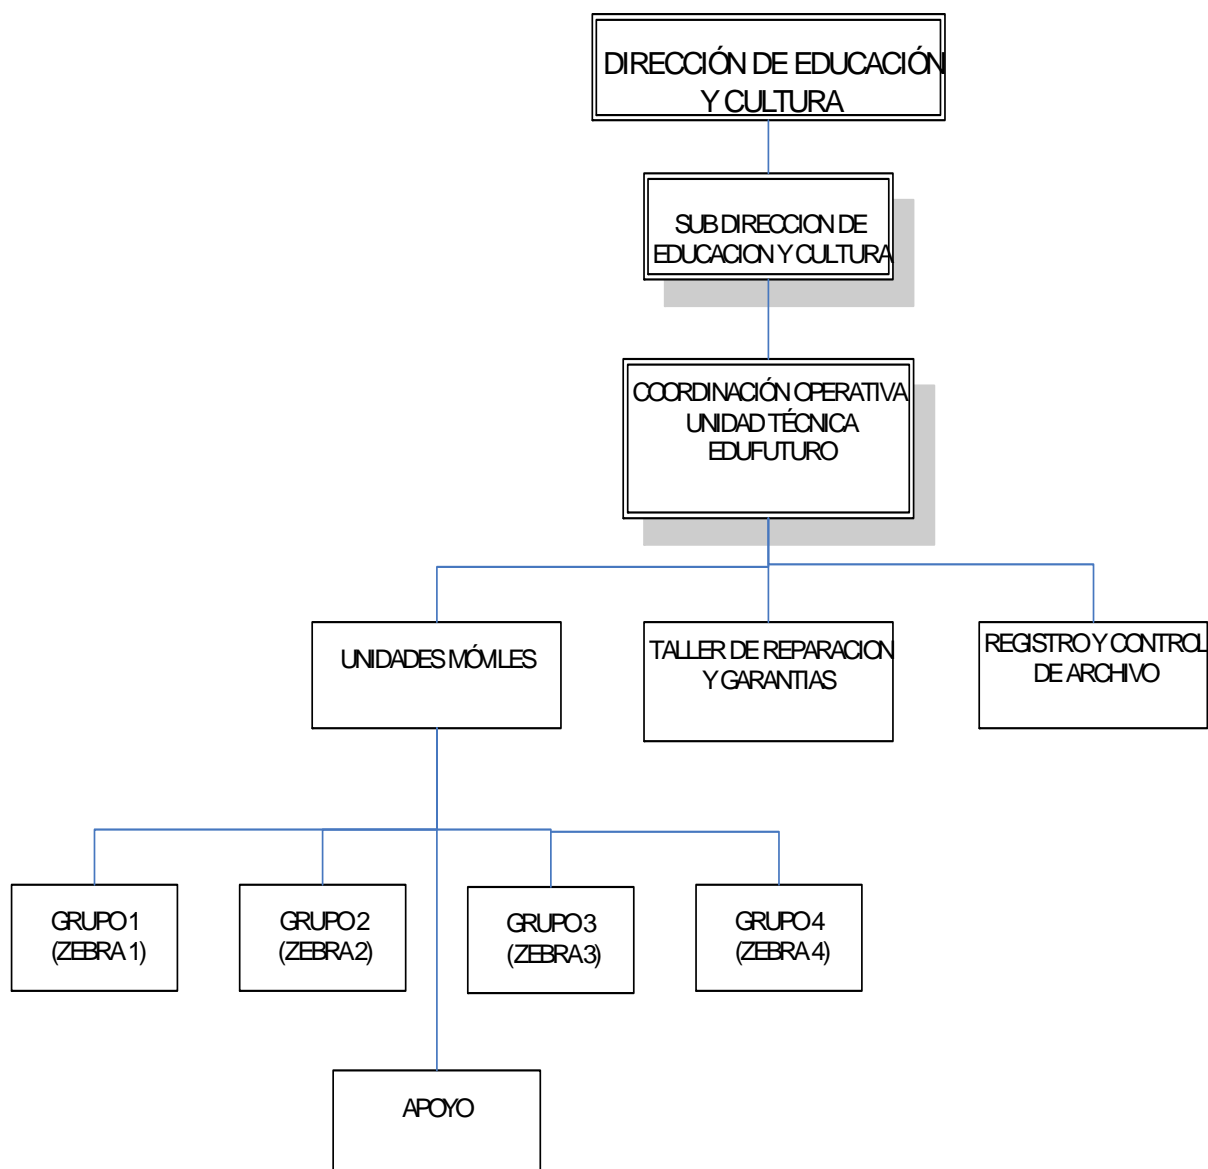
DIRECCIÓN DE EDUCACIÓN Y CULTURA

SUB DIRECCION DE EDUCACION Y CULTURA

COORDINACIÓN OPERATIVA UNIDAD TÉCNICA EDUFUTURO

UNIDADES MÓVILES

TALLER DE REPARACION Y GARANTIAS

REGISTRO Y CONTROL DE ARCHIVO

GRUPO 1 (ZEBRA 1)

GRUPO 2 (ZEBRA 2)

GRUPO 3 (ZEBRA 3)

GRUPO 4 (ZEBRA 4)

APOYO